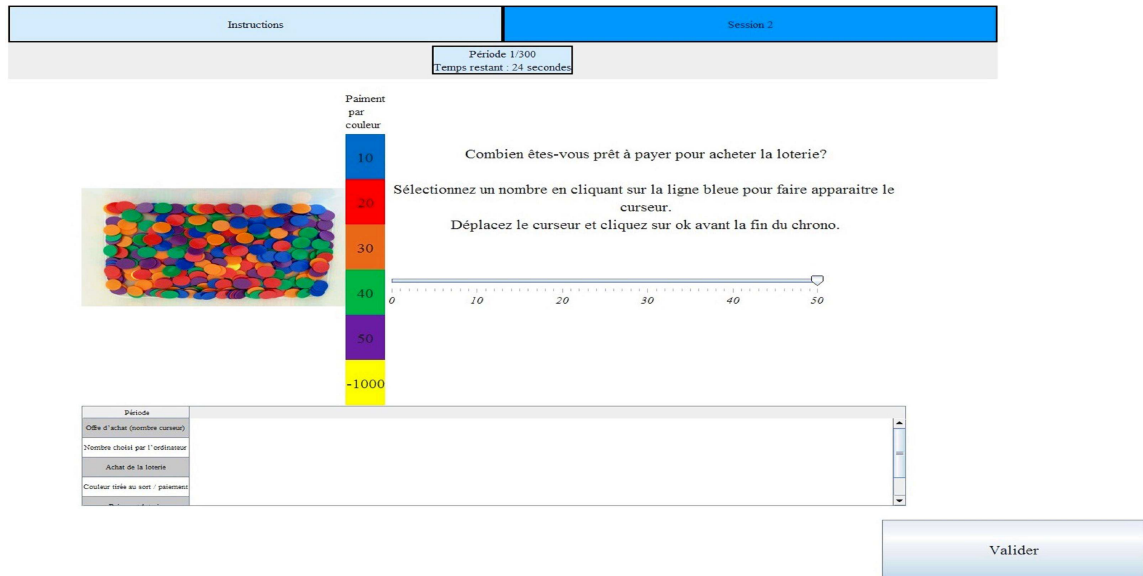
Instructions

Session 2

Période 1/300
Temps restant : 24 secondes

Paiment par couleur

| 10 |
|---|
| 20 |
| 30 |
| 40 |
| 50 |
| -1000 |

Combien êtes-vous prêt à payer pour acheter la loterie?

Sélectionnez un nombre en cliquant sur la ligne bleue pour faire apparaitre le curseur.
Déplacez le curseur et cliquez sur ok avant la fin du chrono.

0 10 20 30 40 50

| Période |
|---|
| Offre d'achat (nombre curseur) |
| Nombre choisi par l'ordinateur |
| Achat de la loterie |
| Couleur tirée au sort / paiement |
| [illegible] |

Valider